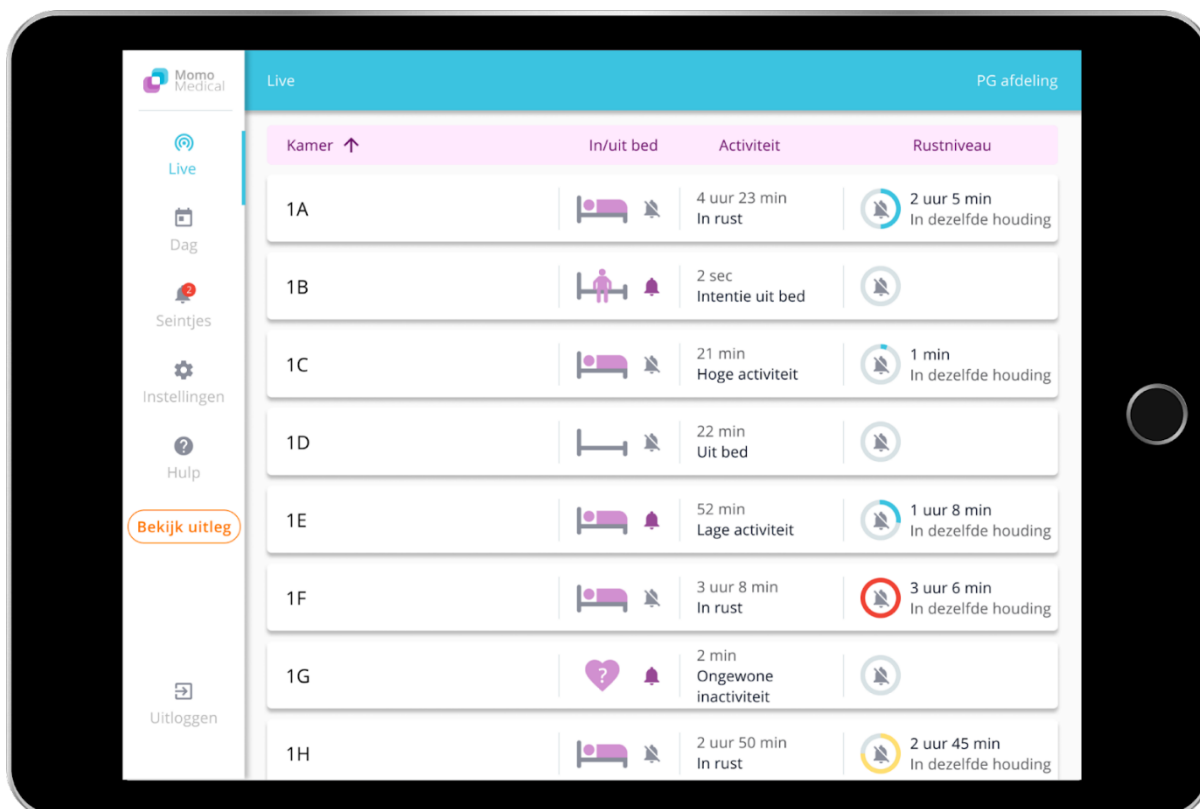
Momo Medical

Live

Dag

2
Seintjes

Instellingen

Hulp

Bekijk uitleg

Uitloggen

Live

PG afdeling

| Kamer ↑ | In/uit bed | Activiteit | Rustniveau |
|---|---|---|---|
| 1A | | 4 uur 23 min In rust | 2 uur 5 min In dezelfde houding |
| 1B | | 2 sec Intentie uit bed | |
| 1C | | 21 min Hoge activiteit | 1 min In dezelfde houding |
| 1D | | 22 min Uit bed | |
| 1E | | 52 min Lage activiteit | 1 uur 8 min In dezelfde houding |
| 1F | | 3 uur 8 min In rust | 3 uur 6 min In dezelfde houding |
| 1G | ? | 2 min Ongewone inactiviteit | |
| 1H | | 2 uur 50 min In rust | 2 uur 45 min In dezelfde houding |